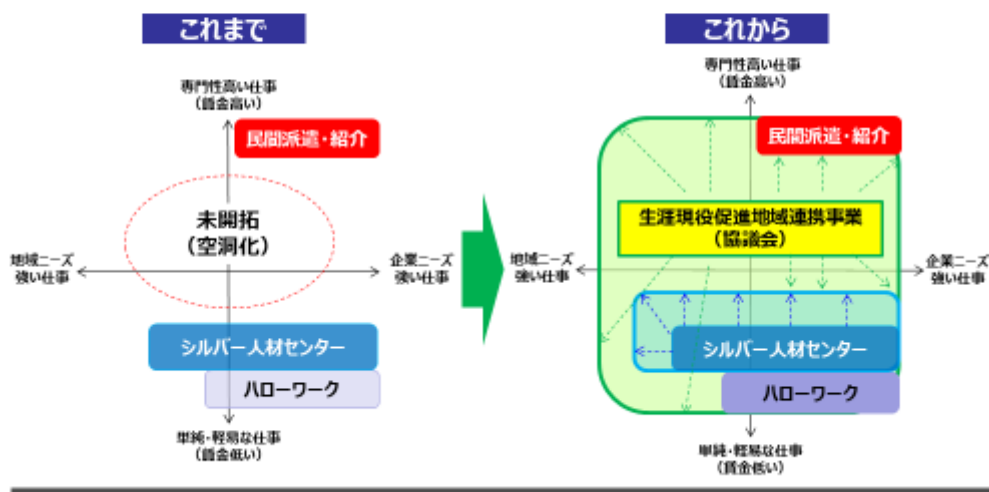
これまで

専門性高い仕事
（賃金高い）

民間派遣・紹介

未開拓
（空洞化）

地域ニーズ
強い仕事

企業ニーズ
強い仕事

シルバー人材センター

ハローワーク

単純・軽易な仕事
（賃金低い）

これから

専門性高い仕事
（賃金高い）

民間派遣・紹介

生涯現役促進地域連携事業
（協議会）

地域ニーズ
強い仕事

企業ニーズ
強い仕事

シルバー人材センター

ハローワーク

単純・軽易な仕事
（賃金低い）